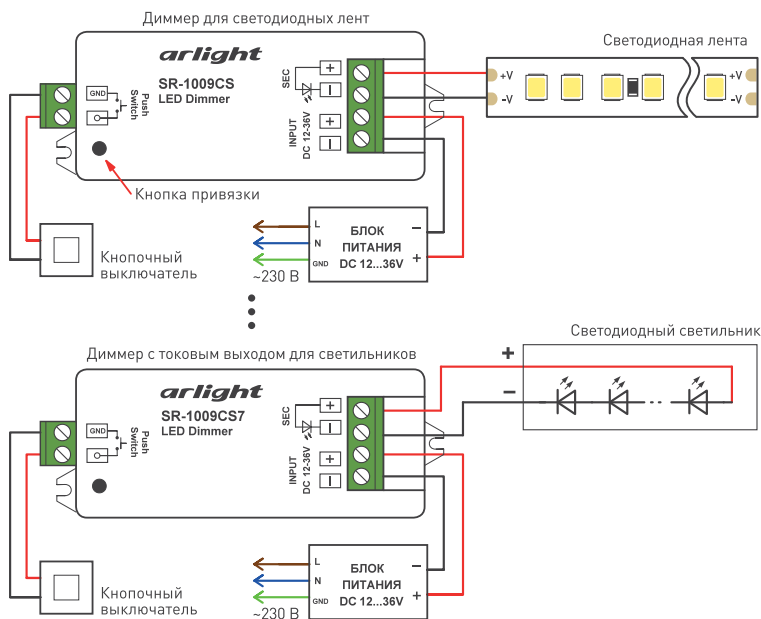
Диммер для светодиодных лент

arlight
SR-1009CS
LED Dimmer

GND
Push Switch

SEC
+
-
INPUT DC 12-36V
+
-

Светодиодная лента
+V
-V
+V
-V

Кнопка привязки

Кнопочный выключатель

L
N
GND
~230 В

БЛОК ПИТАНИЯ DC 12...36V
–
+

Диммер с токовым выходом для светильников

arlight
SR-1009CS7
LED Dimmer

GND
Push Switch

SEC
+
-
INPUT DC 12-36V
+
-

Светодиодный светильник
+
–

Кнопочный выключатель

L
N
GND
~230 В

БЛОК ПИТАНИЯ DC 12...36V
–
+